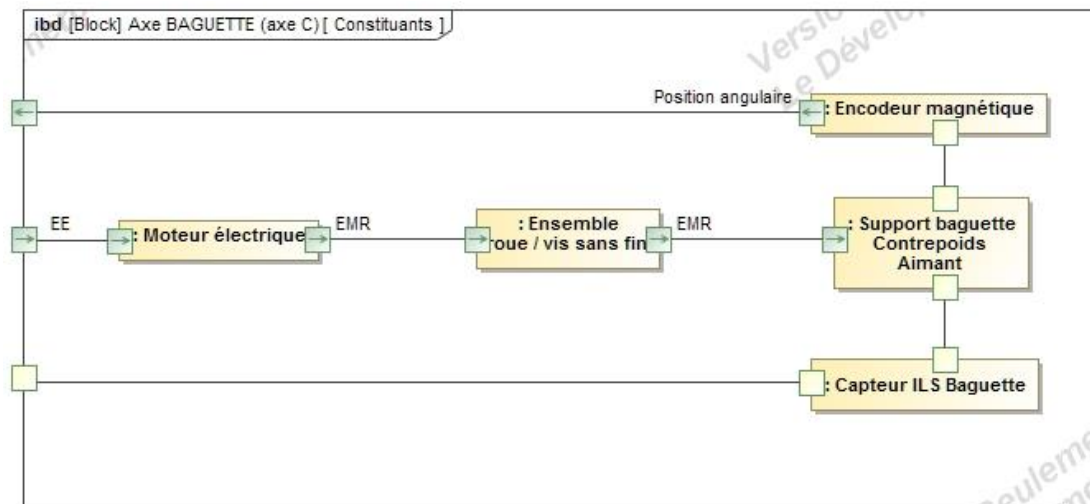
ibd [Block] Axe BAGUETTE (axe C) [ Constituants ]

Version
e Dévelo

Position angulaire

: Encodeur magnétique

EE

: Moteur électrique

EMR

: Ensemble roue / vis sans fin

EMR

: Support baguette Contrepoids Aimant

: Capteur ILS Baguette

eulem